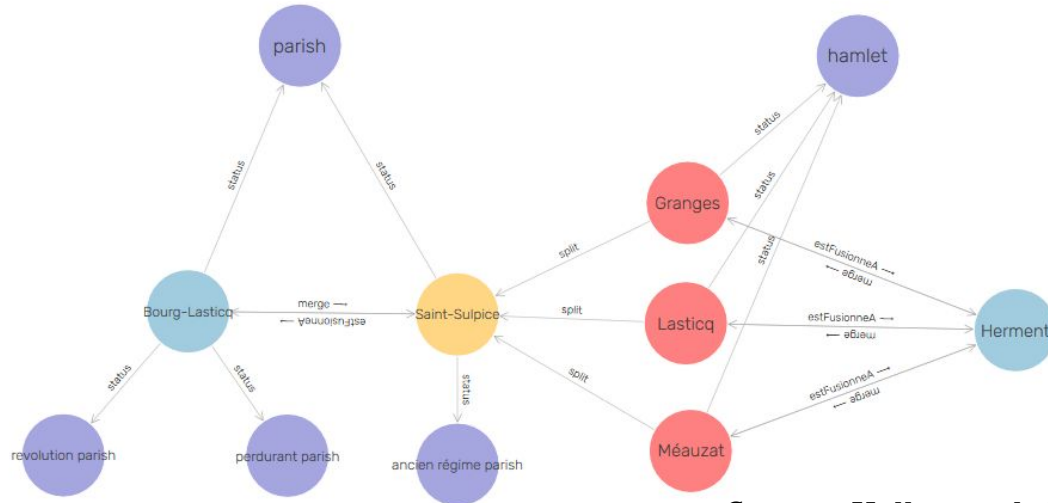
parish

hamlet

status

status

status

status

status

Granges

split

estFusionneA ⟶

⟵ merge

Bourg-Lasticq

merge ⟶

⟵ estFusionneA

Saint-Sulpice

split

Lasticq

estFusionneA ⟶

⟵ merge

Herment

status

status

status

split

estFusionneA ⟶

⟵ merge

revolution parish

perdurant parish

ancien régime parish

Méauzat